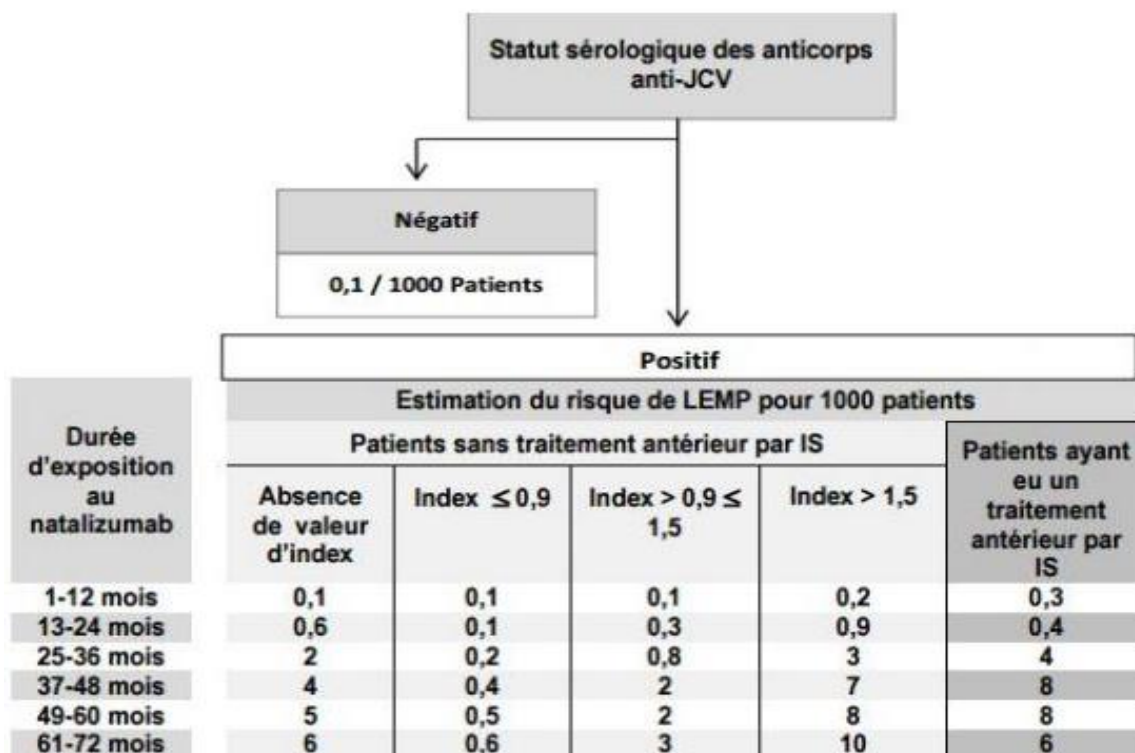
Statut sérologique des anticorps anti-JCV

Négatif

0,1 / 1000 Patients

Positif

| Durée d'exposition au natalizumab | Absence de valeur d'index | Index $\leq 0,9$ | Index $> 0,9 \leq 1,5$ | Index $> 1,5$ | Patients ayant eu un traitement antérieur par IS |
|---|---|---|---|---|---|
| | Estimation du risque de LEMP pour 1000 patients — Patients sans traitement antérieur par IS | | | | |
| 1-12 mois | 0,1 | 0,1 | 0,1 | 0,2 | 0,3 |
| 13-24 mois | 0,6 | 0,1 | 0,3 | 0,9 | 0,4 |
| 25-36 mois | 2 | 0,2 | 0,8 | 3 | 4 |
| 37-48 mois | 4 | 0,4 | 2 | 7 | 8 |
| 49-60 mois | 5 | 0,5 | 2 | 8 | 8 |
| 61-72 mois | 6 | 0,6 | 3 | 10 | 6 |